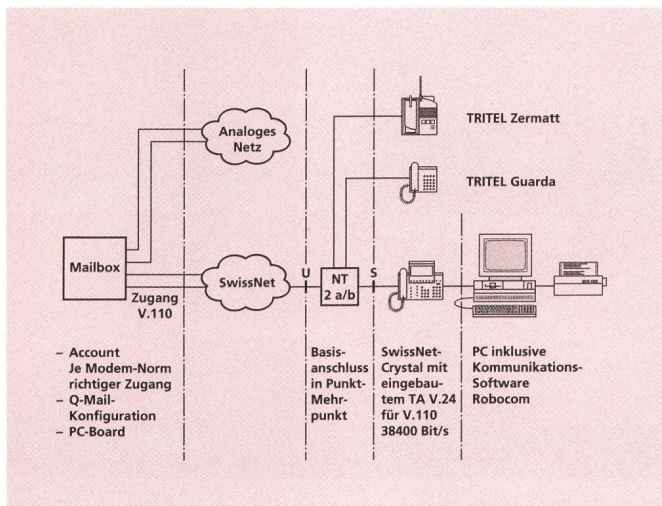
Analoges Netz

TRITEL Zermatt

TRITEL Guarda

Mailbox

SwissNet

U

NT 2 a/b

S

Zugang V.110

– Account Je Modem-Norm richtiger Zugang
– Q-Mail-Konfiguration
– PC-Board

Basisanschluss in Punkt-Mehrpunkt

SwissNet-Crystal mit eingebautem TA V.24 für V.110 38400 Bit/s

PC inklusive Kommunikations-Software Robocom